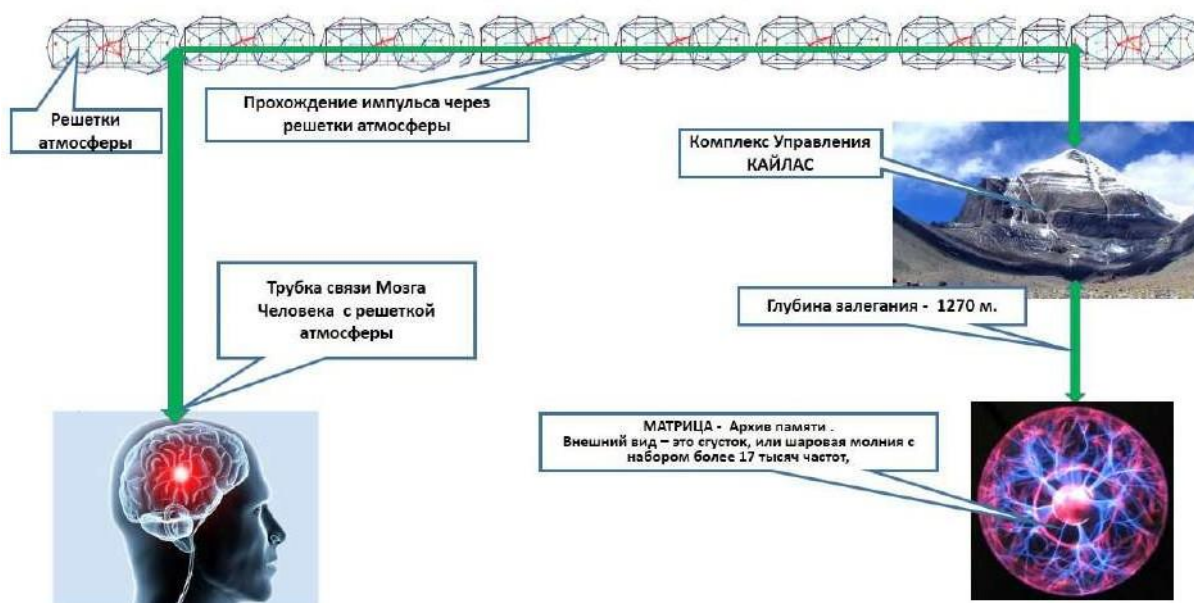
Решетки атмосферы

Прохождение импульса через решетки атмосферы

Комплекс Управления КАЙЛАС

Трубка связи Мозга Человека с решеткой атмосферы

Глубина залегания - 1270 м.

МАТРИЦА - Архив памяти .
Внешний вид – это сгусток, или шаровая молния с набором более 17 тысяч частот,